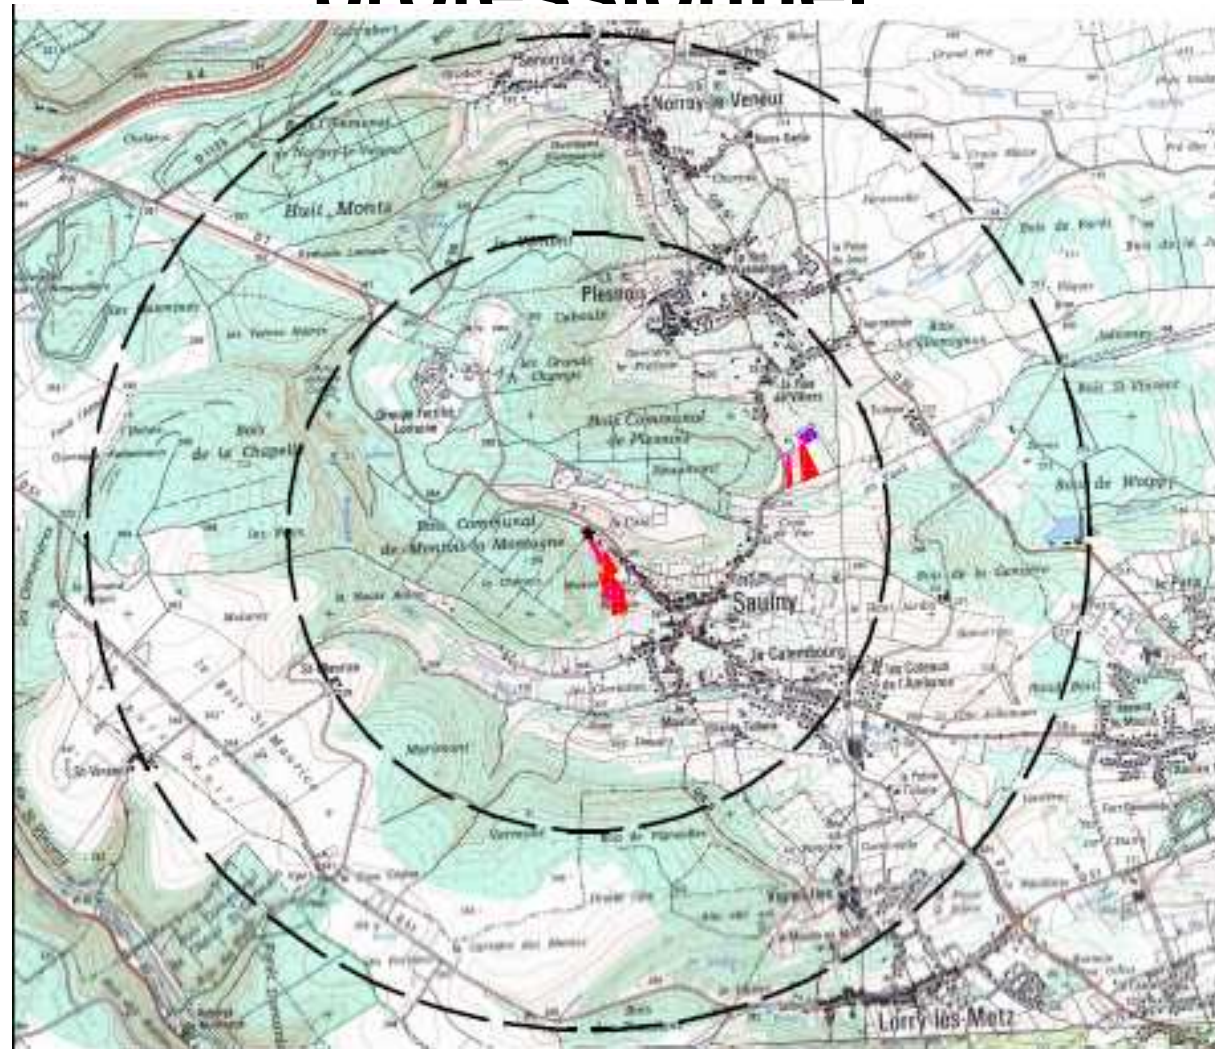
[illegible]

Semecourt
Norroy-le-Veneur
Huit Monts
Plesnois
Les Grands Champs
Bois Communal de Plesnois
Bois de la Chapelle
Bois Communal de Moulins-lès-Metz
Saulny
Le Calembourg
Les Coteaux de l'Aumance
Bois de Woippy
Bois St Vincent
Bois de la Carrière
Marimont
Bois de Vigneulles
Vigneulles
Lorry-lès-Metz
St-Vincent
le Bois St Maurice